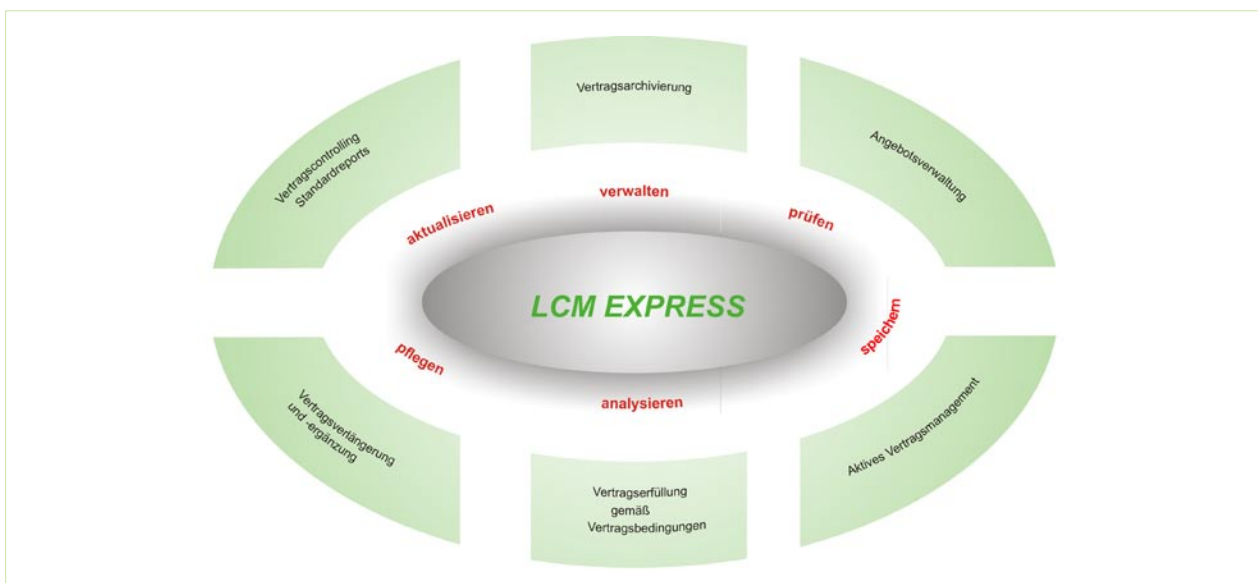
Vertragsarchivierung

Vertragscontrolling Standardreports

Angebotsverwaltung

verwalten

aktualisieren

prüfen

LCM EXPRESS

speichern

pflegen

analysieren

Vertragsverlängerung und -ergänzung

Aktives Vertragsmanagement

Vertragserfüllung gemäß Vertragsbedingungen